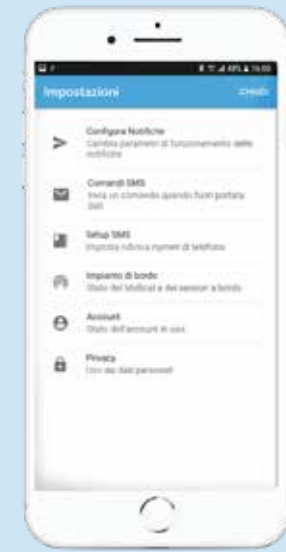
Impostazioni

Chiudi

Configura Notifiche
Cambia parametri di funzionamento delle notifiche

Comandi SMS
Invia un comando quando fuori portata SMS

Setup SMS
Imposta rubrica numeri di telefono

Impianto di bordo
Stato del Mobicar e dei sensori a bordo

Account
Stato dell'account in uso

Privacy
Uso dei dati personali